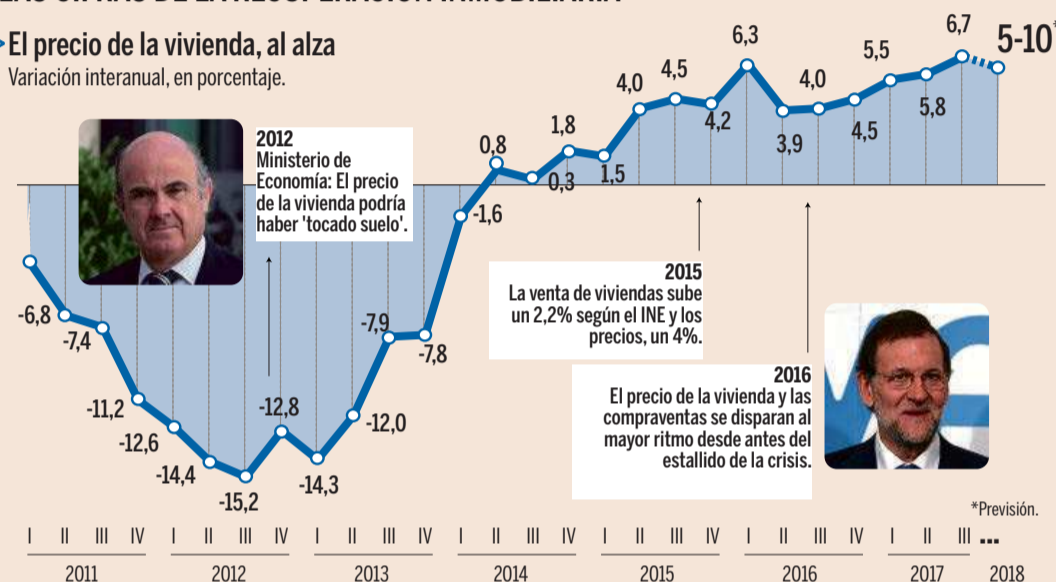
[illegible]

El precio de la vivienda, al alza
Variación interanual, en porcentaje.

2012
Ministerio de Economía: El precio de la vivienda podría haber 'tocado suelo'.

2015
La venta de viviendas sube un 2,2% según el INE y los precios, un 4%.

2016
El precio de la vivienda y las compraventas se disparan al mayor ritmo desde antes del estallido de la crisis.

-6,8
-7,4
-11,2
-12,6
-14,4
-15,2
-12,8
-14,3
-12,0
-7,9
-7,8
-1,6
0,8
0,3
1,8
1,5
4,0
4,5
4,2
6,3
3,9
4,0
4,5
5,5
5,8
6,7
5-10*

*Previsión.

| I | II | III | IV | I | II | III | IV | I | II | III | IV | I | II | III | IV | I | II | III | IV | I | II | III | IV | I | II | III | ... |
|---|---|---|---|---|---|---|---|---|---|---|---|---|---|---|---|---|---|---|---|---|---|---|---|---|---|---|---|

2011 2012 2013 2014 2015 2016 2017 2018